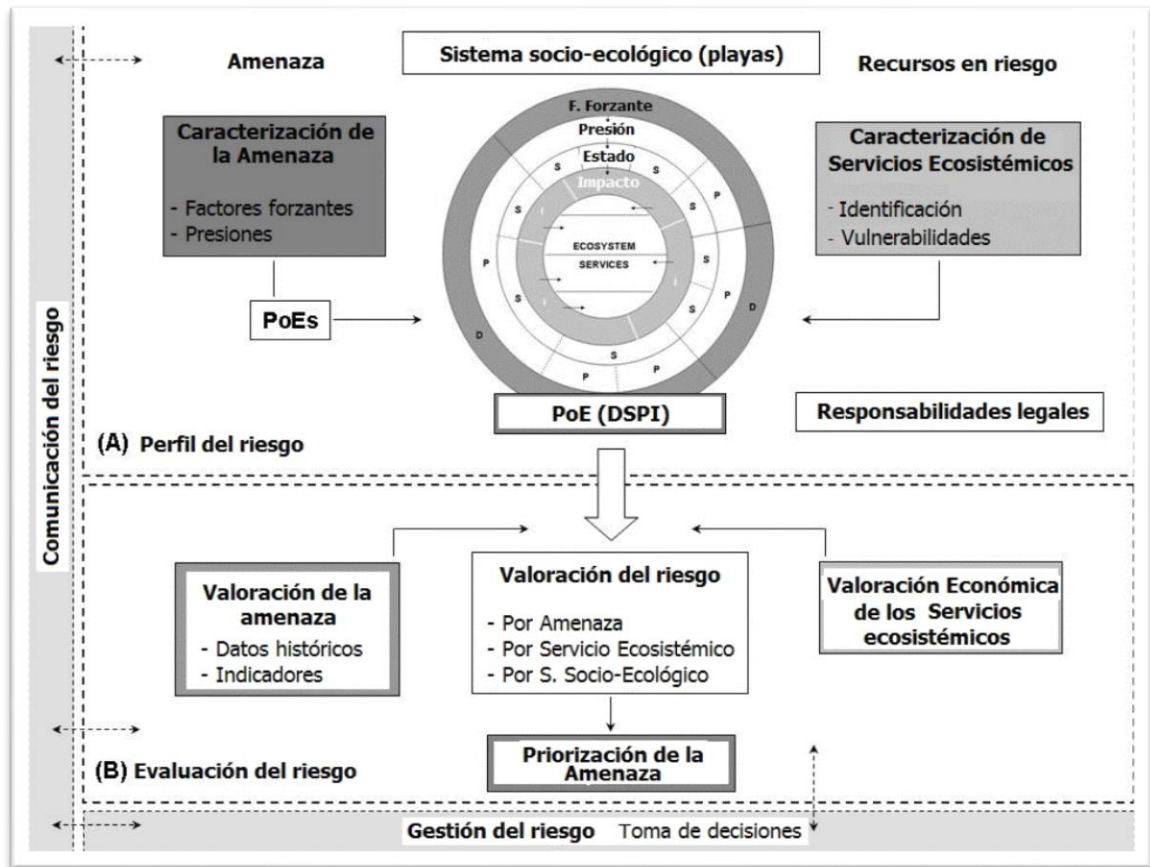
Comunicación del riesgo

Amenaza

Sistema socio-ecológico (playas)

Recursos en riesgo

Caracterización de la Amenaza

- Factores forzantes
- Presiones

F. Forzante
Presión
Estado
Impacto

S
P
S
P
S
S
ECOSYSTEM SERVICES
S
P
S
S
P
D
D
S
P
P

Caracterización de Servicios Ecosistémicos

- Identificación
- Vulnerabilidades

PoEs

PoE (DSPI)

Responsabilidades legales

(A) Perfil del riesgo

Valoración de la amenaza

- Datos históricos
- Indicadores

Valoración del riesgo

- Por Amenaza
- Por Servicio Ecosistémico
- Por S. Socio-Ecológico

Valoración Económica de los Servicios ecosistémicos

Priorización de la Amenaza

(B) Evaluación del riesgo

Gestión del riesgo Toma de decisiones